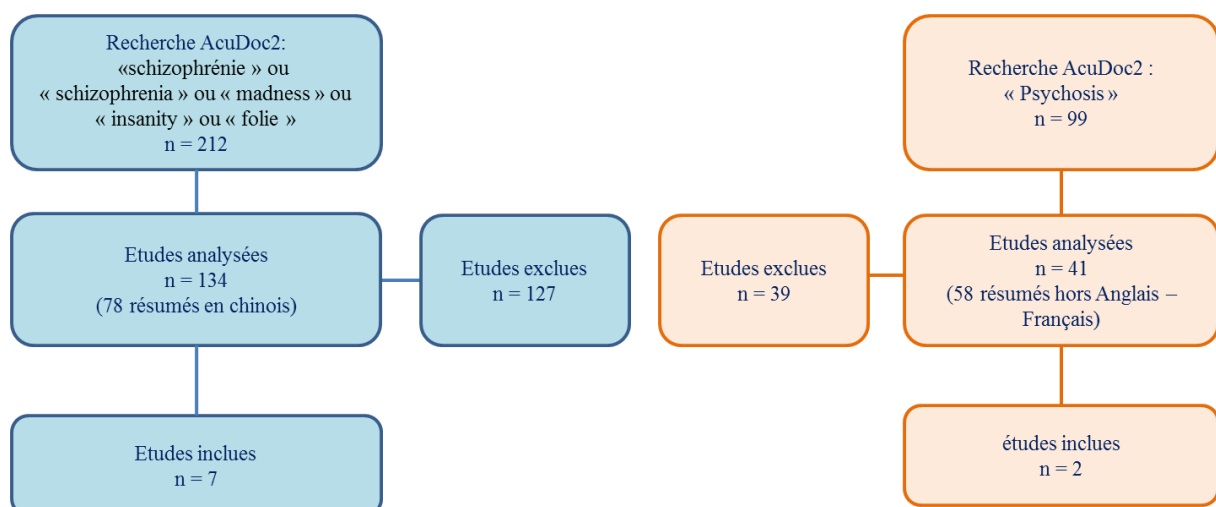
Recherche AcuDoc2:
«schizophrénie » ou
« schizophrenia » ou « madness » ou
« insanity » ou « folie »
n = 212

Etudes analysées
n = 134
(78 résumés en chinois)

Etudes exclues
n = 127

Etudes inclues
n = 7

Recherche AcuDoc2 :
« Psychosis »
n = 99

Etudes exclues
n = 39

Etudes analysées
n = 41
(58 résumés hors Anglais – Français)

études inclues
n = 2